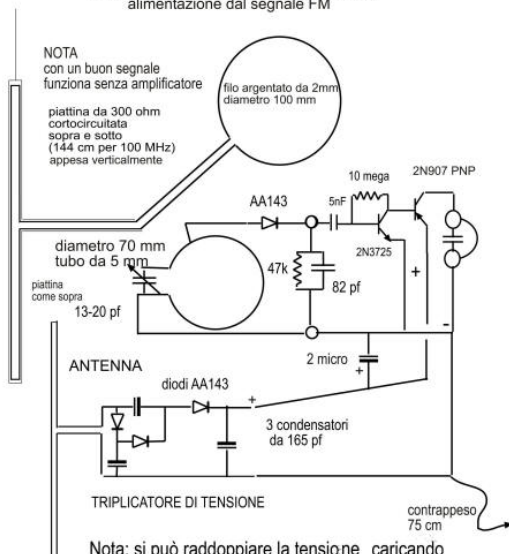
alimentazione dal segnale FM

NOTA
con un buon segnale funziona senza amplificatore

piattina da 300 ohm cortocircuitata sopra e sotto (144 cm per 100 MHz) appesa verticalmente

filo argentato da 2mm diametro 100 mm

10 mega

2N907 PNP

AA143

5nF

2N3725

diametro 70 mm tubo da 5 mm

47k

82 pf

+

piattina come sopra

13-20 pf

-

ANTENNA

2 micro

+

diodi AA143

+

3 condensatori da 165 pf

TRIPLICATORE DI TENSIONE

contrappeso 75 cm

Nota: si può raddoppiare la tensione caricando